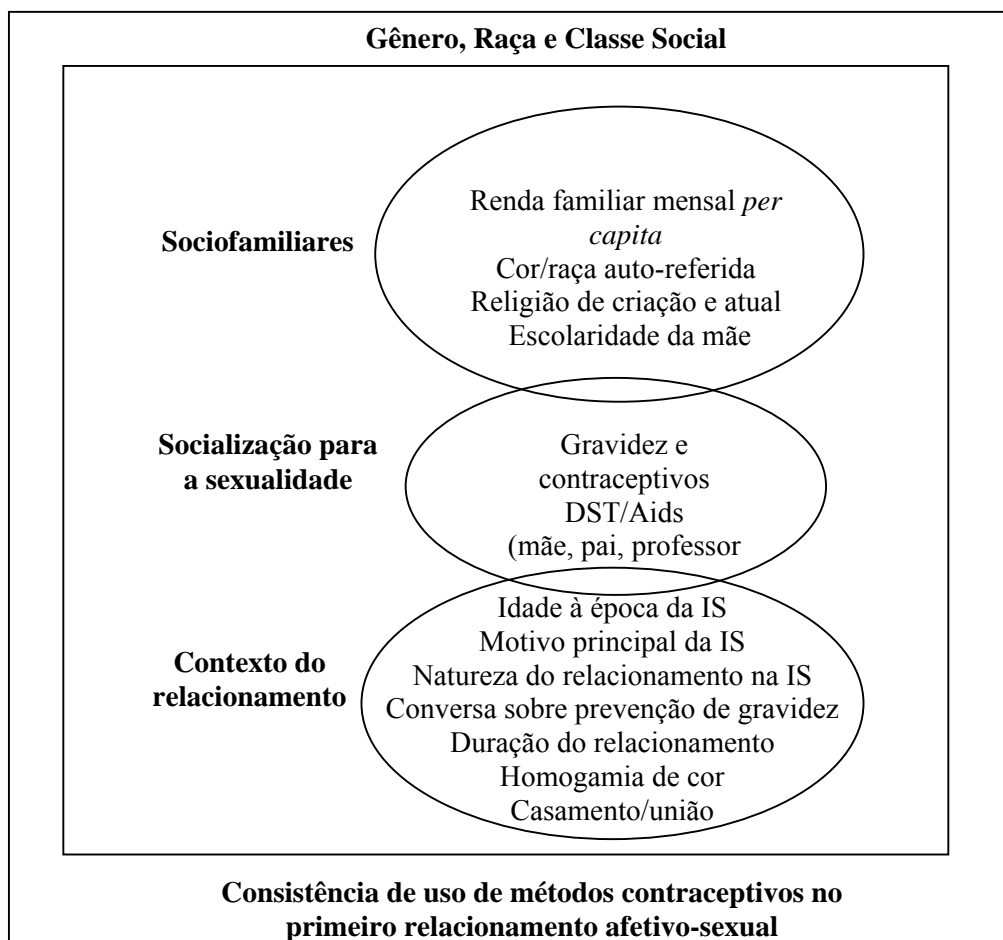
Gênero, Raça e Classe Social

Sociofamiliares

Renda familiar mensal *per capita*
Cor/raça auto-referida
Religião de criação e atual
Escolaridade da mãe

Socialização para a sexualidade

Gravidez e contraceptivos
DST/Aids
(mãe, pai, professor

Contexto do relacionamento

Idade à época da IS
Motivo principal da IS
Natureza do relacionamento na IS
Conversa sobre prevenção de gravidez
Duração do relacionamento
Homogamia de cor
Casamento/união

Consistência de uso de métodos contraceptivos no primeiro relacionamento afetivo-sexual